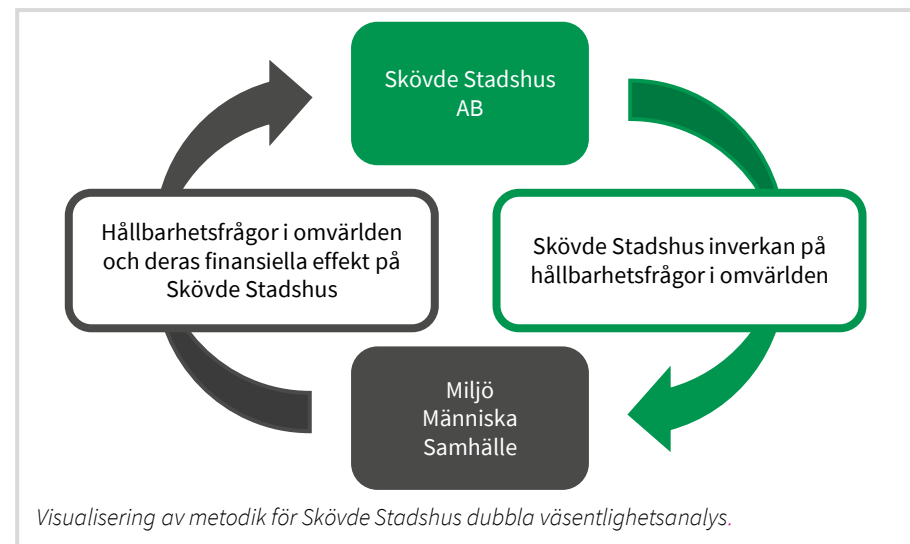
Skövde Stadshus AB

Skövde Stadshus inverkan på hållbarhetsfrågor i omvärlden

Miljö
Människa
Samhälle

Hållbarhetsfrågor i omvärlden och deras finansiella effekt på Skövde Stadshus

Visualisering av metodik för Skövde Stadshus dubbla väsentlighetsanalys.